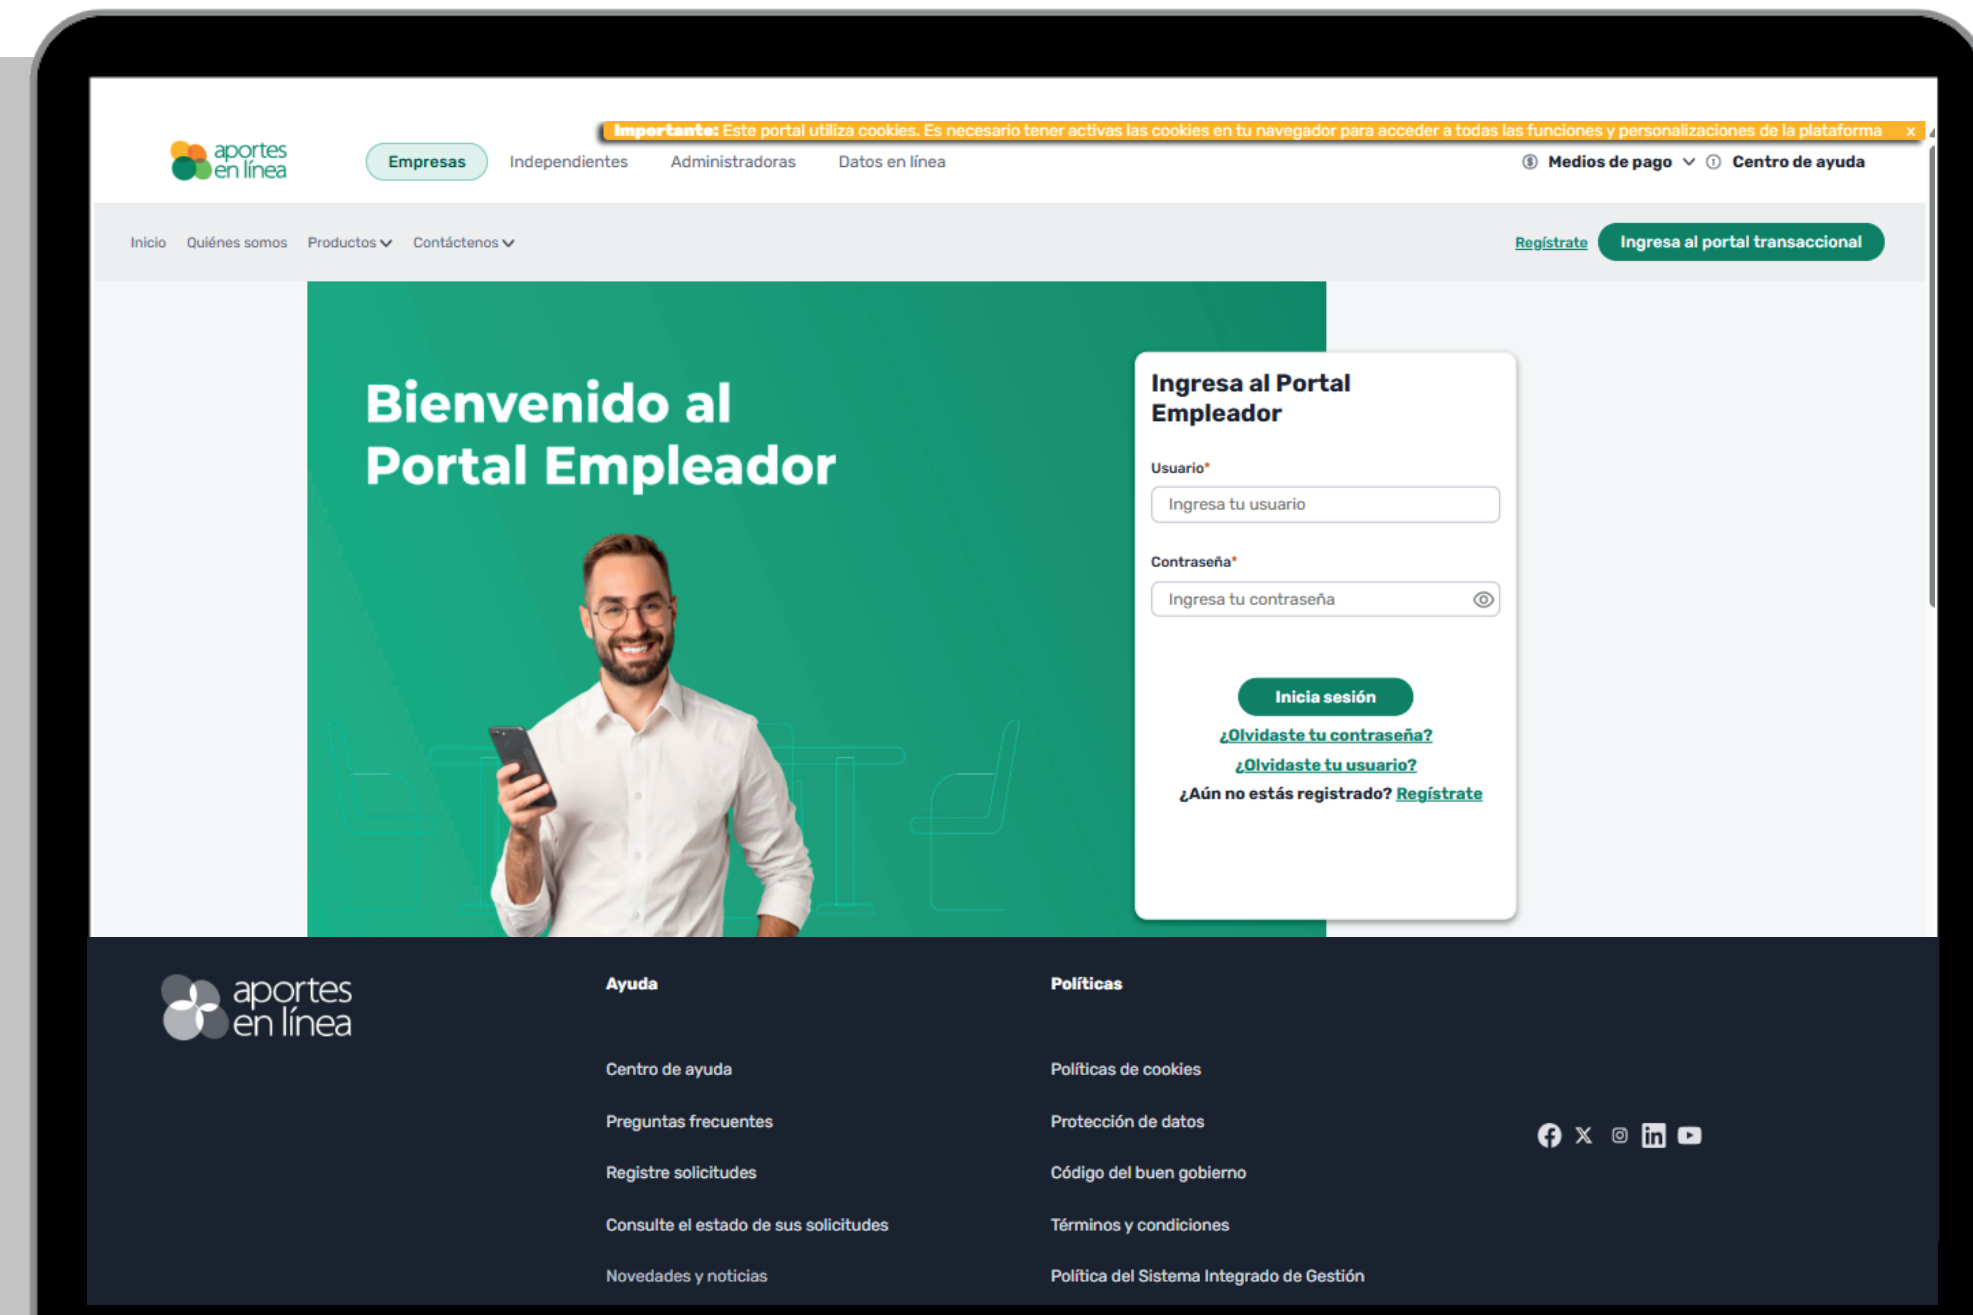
**Importante:** Este portal utiliza cookies. Es necesario tener activas las cookies en tu navegador para acceder a todas las funciones y personalizaciones de la plataforma x

aportes en línea

Empresas Independientes Administradoras Datos en línea

Medios de pago Centro de ayuda

Inicio Quiénes somos Productos Contáctenos

Regístrate Ingresa al portal transaccional

Bienvenido al Portal Empleador

Ingresa al Portal Empleador

Usuario*

Ingresa tu usuario

Contraseña*

Ingresa tu contraseña

Inicia sesión

¿Olvidaste tu contraseña?

¿Olvidaste tu usuario?

¿Aún no estás registrado? Regístrate

aportes en línea

Ayuda

Centro de ayuda

Preguntas frecuentes

Registre solicitudes

Consulte el estado de sus solicitudes

Novedades y noticias

Políticas

Políticas de cookies

Protección de datos

Código del buen gobierno

Términos y condiciones

Política del Sistema Integrado de Gestión